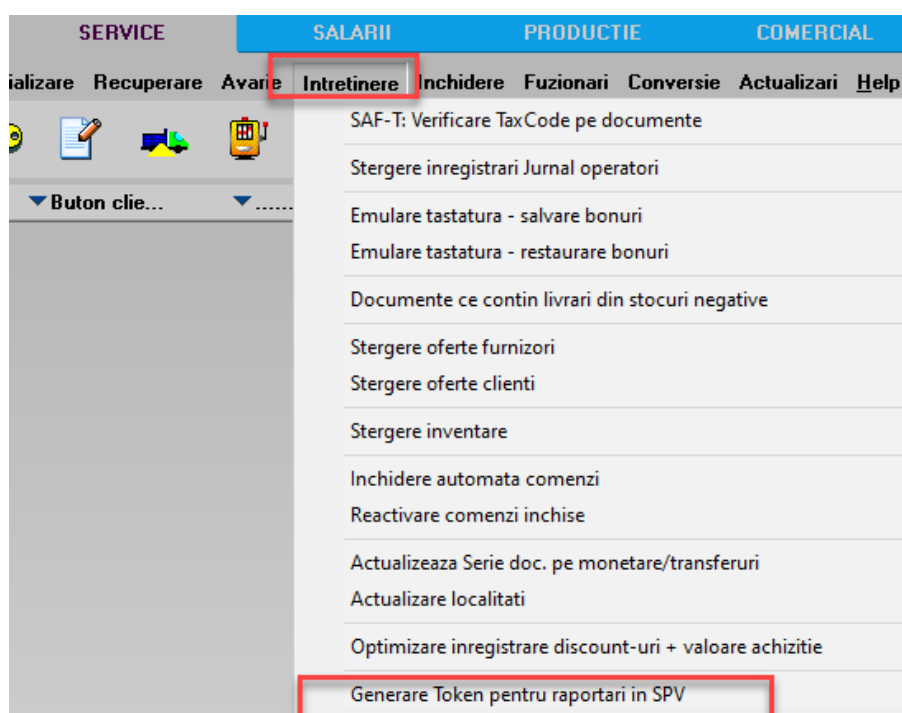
SERVICE SALARII PRODUCTIE COMERCIAL

ializare Recuperare Avarie Intretinere Inchidere Fuzionari Conversie Actualizari Help

Buton clie...

SAF-T: Verificare TaxCode pe documente

Stergere inregistrari Jurnal operatori

Emulare tastatura - salvare bonuri

Emulare tastatura - restaurare bonuri

Documente ce contin livrari din stocuri negative

Stergere oferte furnizori

Stergere oferte clienti

Stergere inventare

Inchidere automata comenzi

Reactivare comenzi inchise

Actualizeaza Serie doc. pe monetare/transferuri

Actualizare localitati

Optimizare inregistrare discount-uri + valoare achizitie

Generare Token pentru raportari in SPV